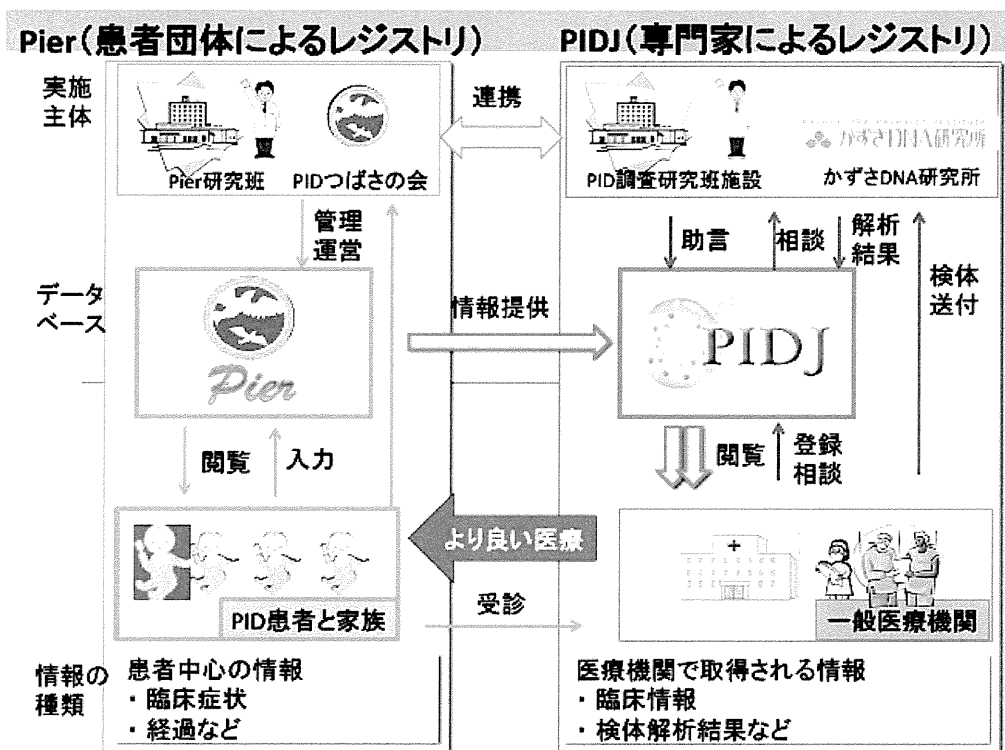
Pier(患者団体によるレジストリ)

PIDJ(専門家によるレジストリ)

実施主体

Pier研究班

PIDつばさの会

連携

PID調査研究班施設

かずさDNA研究所

かずさDNA研究所

管理運営

助言

相談

解析結果

検体送付

データベース

情報提供

Pier

PIDJ

閲覧

入力

閲覧

登録相談

より良い医療

PID患者と家族

受診

一般医療機関

情報の種類

患者中心の情報
・臨床症状
・経過など

医療機関で取得される情報
・臨床情報
・検体解析結果など